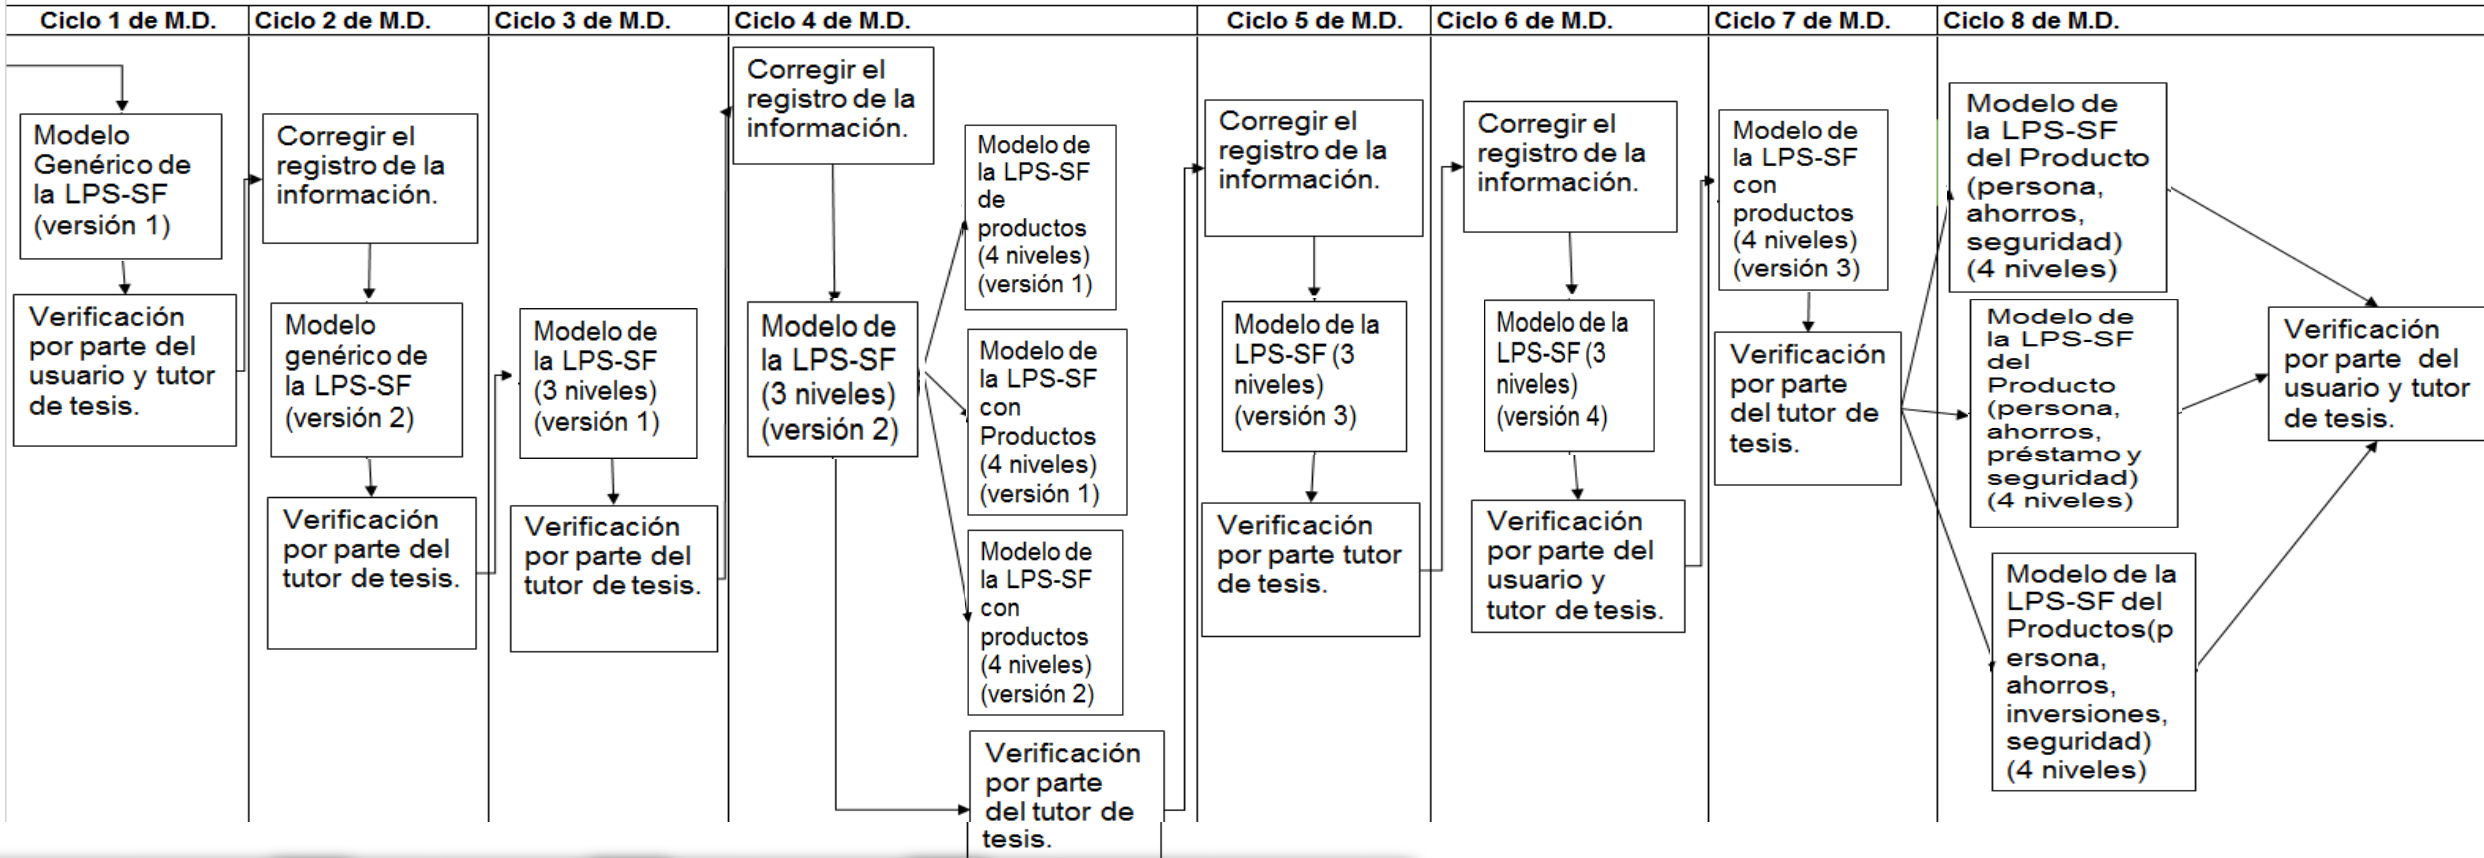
| Ciclo 1 de M.D. | Ciclo 2 de M.D. | Ciclo 3 de M.D. | Ciclo 4 de M.D. | Ciclo 5 de M.D. | Ciclo 6 de M.D. | Ciclo 7 de M.D. | Ciclo 8 de M.D. |
|---|---|---|---|---|---|---|---|

Modelo Genérico de la LPS-SF (versión 1)

Verificación por parte del usuario y tutor de tesis.

Corregir el registro de la información.

Modelo genérico de la LPS-SF (versión 2)

Verificación por parte del tutor de tesis.

Modelo de la LPS-SF (3 niveles) (versión 1)

Verificación por parte del tutor de tesis.

Corregir el registro de la información.

Modelo de la LPS-SF (3 niveles) (versión 2)

Modelo de la LPS-SF de productos (4 niveles) (versión 1)

Modelo de la LPS-SF con Productos (4 niveles) (versión 1)

Modelo de la LPS-SF con productos (4 niveles) (versión 2)

Verificación por parte del tutor de tesis.

Corregir el registro de la información.

Modelo de la LPS-SF (3 niveles) (versión 3)

Verificación por parte tutor de tesis.

Corregir el registro de la información.

Modelo de la LPS-SF (3 niveles) (versión 4)

Verificación por parte del usuario y tutor de tesis.

Modelo de la LPS-SF con productos (4 niveles) (versión 3)

Verificación por parte del tutor de tesis.

Modelo de la LPS-SF del Producto (persona, ahorros, seguridad) (4 niveles)

Modelo de la LPS-SF del Producto (persona, ahorros, préstamo y seguridad) (4 niveles)

Modelo de la LPS-SF del Productos(persona, ahorros, inversiones, seguridad) (4 niveles)

Verificación por parte del usuario y tutor de tesis.